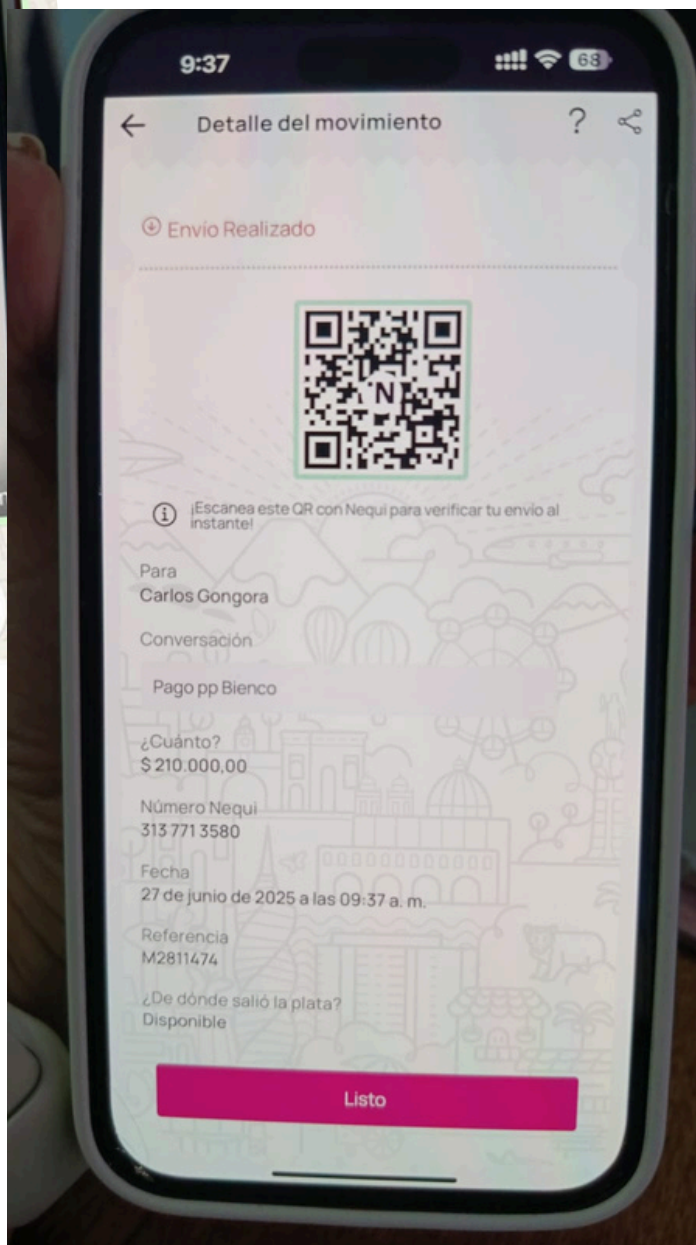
9:37
68

Detalle del movimiento
?

Envío Realizado

N

¡Escanea este QR con Nequi para verificar tu envío al instante!

Para
Carlos Gongora

Conversación
Pago pp Bienco

¿Cuánto?
$ 210.000,00

Número Nequi
313 771 3580

Fecha
27 de junio de 2025 a las 09:37 a. m.

Referencia
M2811474

¿De dónde salió la plata?
Disponible

Listo